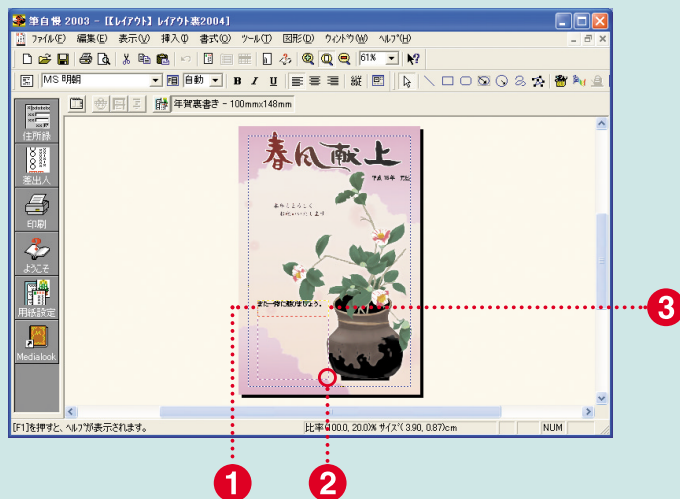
筆自慢 2003 - 【レイアウト】レイアウト裏2004】

ファイル(F) 編集(E) 表示(V) 挿入(I) 書式(O) ツール(T) 図形(Q) ウィンドウ(W) ヘルプ(H)

61%

MS 明朝 自動 B I U 縦

年賀裏書き - 100mmx148mm

住所録
差出人
印刷
ようこそ
用紙設定
Medialook

春風献上

平成16年 元旦

本年もよろしく
お願いいたします

また一緒に散歩しようね。

[F1]を押すと、ヘルプが表示されます。

比率:100.0, 20.0% サイズ:(3.90, 0.87)cm

NUM

1
2
3